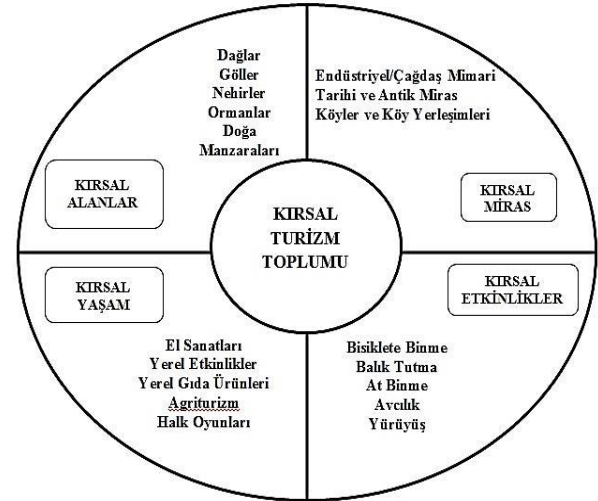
Dağlar
Göller
Nehirler
Ormanlar
Doğa
Manzaraları

Endüstriyel/Çağdaş Mimari
Tarihi ve Antik Miras
Köyler ve Köy Yerleşimleri

KIRSAL ALANLAR

KIRSAL TURİZM TOPLUMU

KIRSAL MİRAS

KIRSAL YAŞAM

KIRSAL ETKİNLİKLER

El Sanatları
Yerel Etkinlikler
Yerel Gıda Ürünleri
Agriturizm
Halk Oyunları

Bisiklete Binme
Balık Tutma
At Binme
Avcılık
Yürüyüş